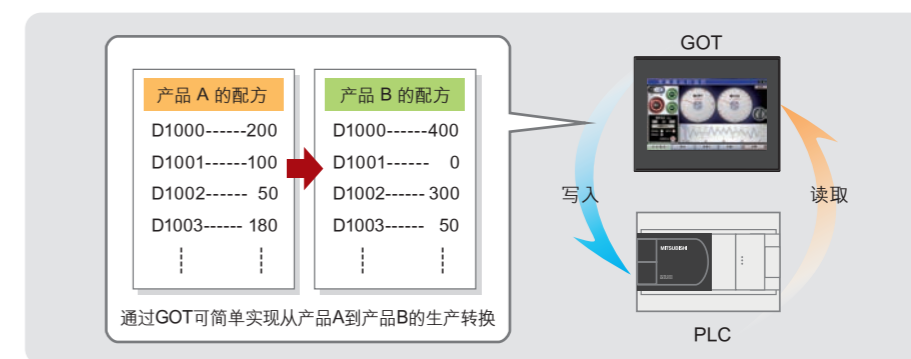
产品 A 的配方

D1000------200
D1001------100
D1002------ 50
D1003------ 180
⋮ ⋮

产品 B 的配方

D1000------400
D1001------ 0
D1002------ 300
D1003------ 50
⋮ ⋮

通过GOT可简单实现从产品A到产品B的生产转换

GOT

写入

读取

MITSUBISHI

PLC